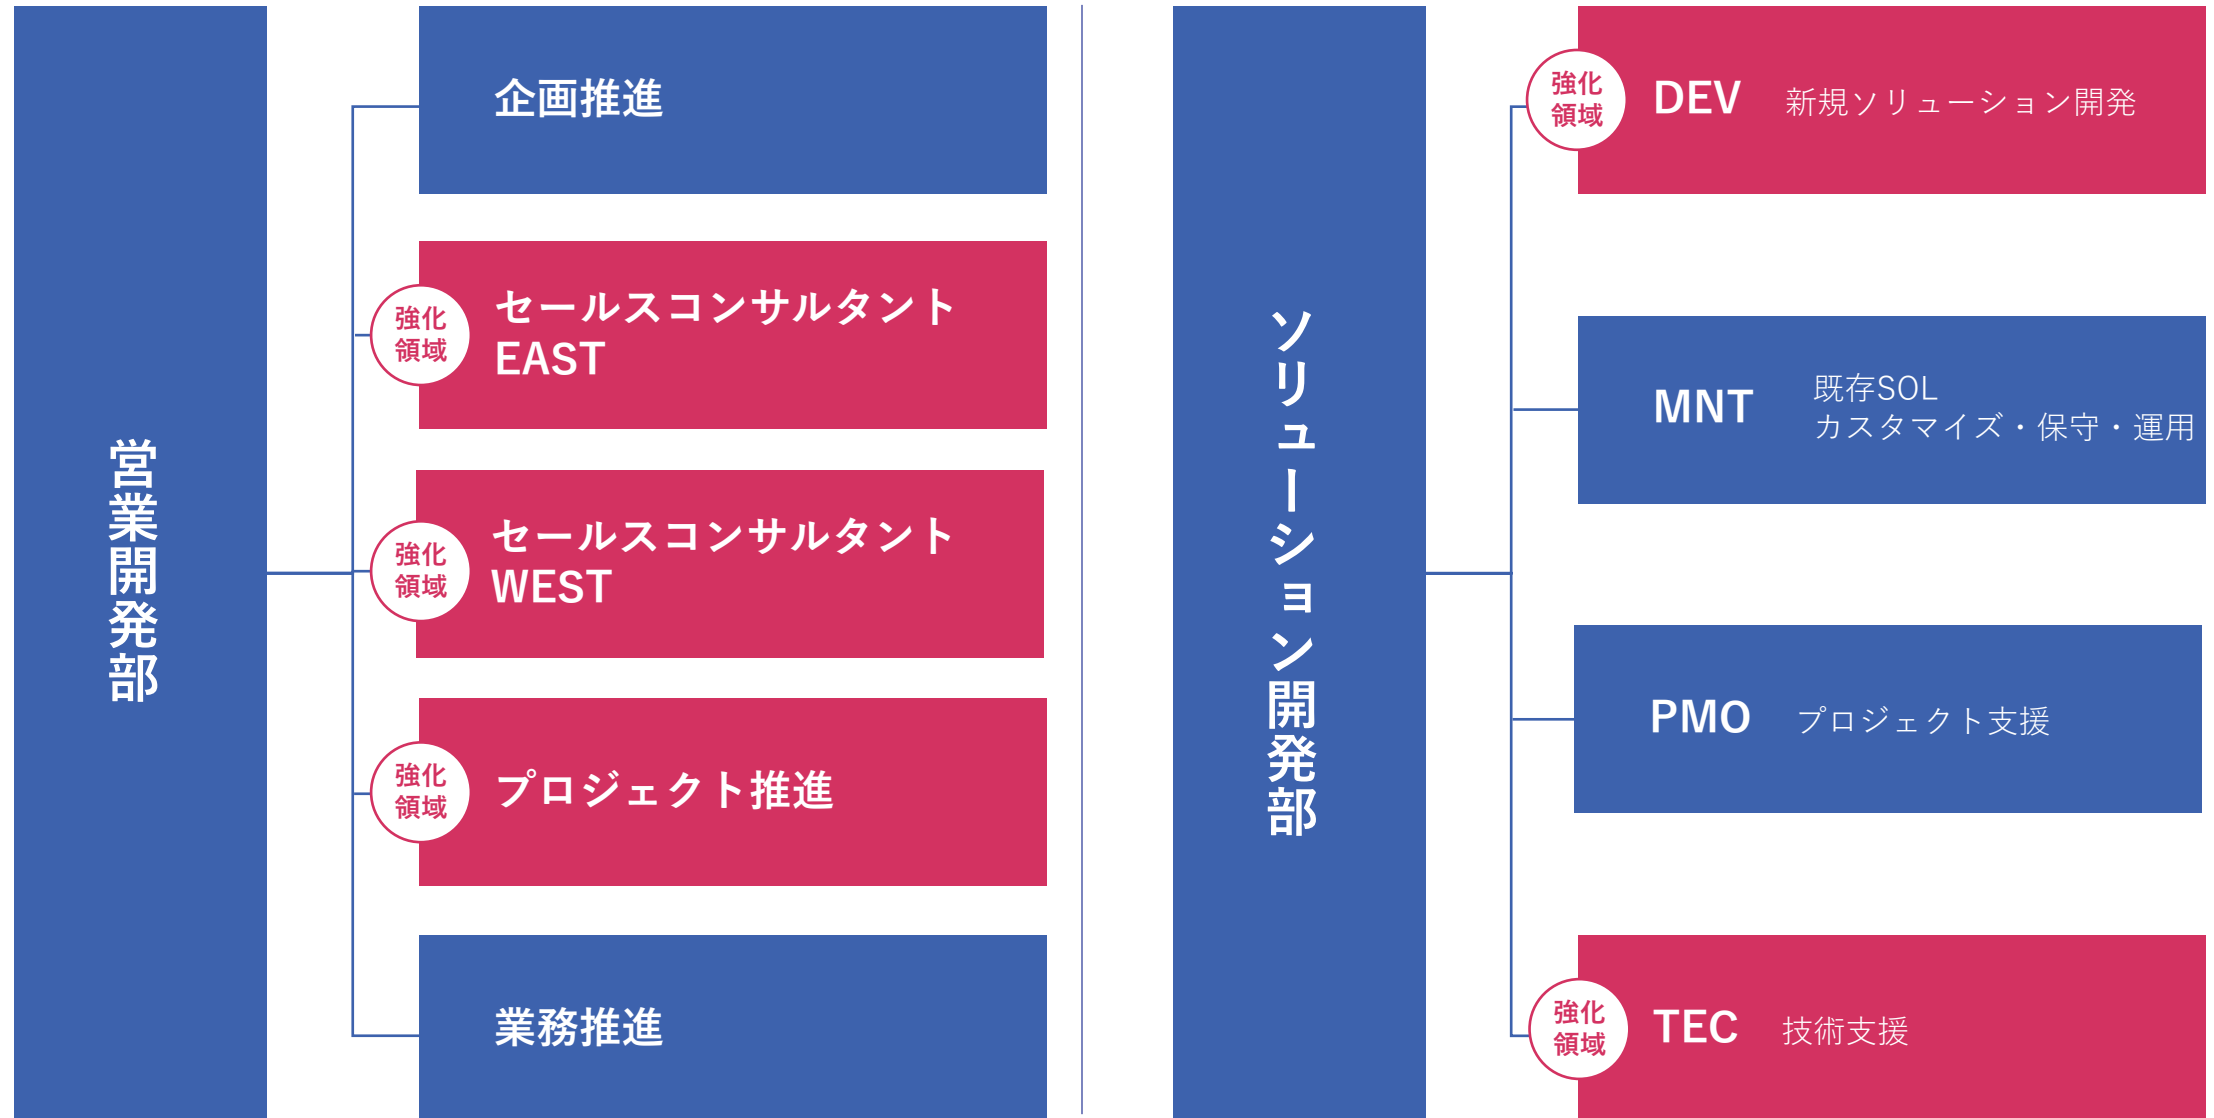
営業開発部

企画推進

強化領域
セールスコンサルタントEAST

強化領域
セールスコンサルタントWEST

強化領域
プロジェクト推進

業務推進

ソリューション開発部

強化領域
DEV 新規ソリューション開発

MNT 既存SOL
カスタマイズ・保守・運用

PMO プロジェクト支援

強化領域
TEC 技術支援